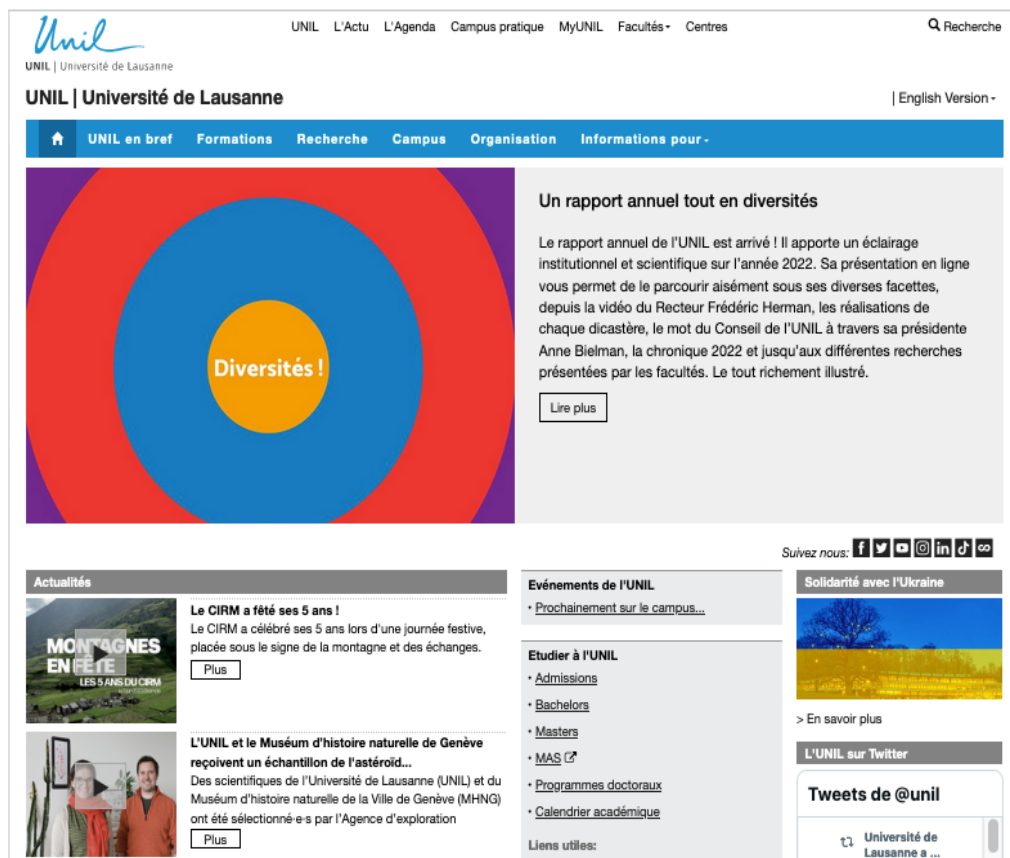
Unil
UNIL | Université de Lausanne

UNIL L'Actu L'Agenda Campus pratique MyUNIL Facultés Centres

Recherche

UNIL | Université de Lausanne

| English Version

UNIL en bref Formations Recherche Campus Organisation Informations pour

Diversités !

Un rapport annuel tout en diversités

Le rapport annuel de l'UNIL est arrivé ! Il apporte un éclairage institutionnel et scientifique sur l'année 2022. Sa présentation en ligne vous permet de le parcourir aisément sous ses diverses facettes, depuis la vidéo du Recteur Frédéric Herman, les réalisations de chaque dicastère, le mot du Conseil de l'UNIL à travers sa présidente Anne Bielman, la chronique 2022 et jusqu'aux différentes recherches présentées par les facultés. Le tout richement illustré.

Lire plus

Suivez nous:

Actualités

MONTAGNES EN FÊTE
LES 5 ANS DU CIRM

Le CIRM a fêté ses 5 ans !
Le CIRM a célébré ses 5 ans lors d'une journée festive, placée sous le signe de la montagne et des échanges.

Plus

L'UNIL et le Muséum d'histoire naturelle de Genève reçoivent un échantillon de l'astéroïd...
Des scientifiques de l'Université de Lausanne (UNIL) et du Muséum d'histoire naturelle de la Ville de Genève (MHNG) ont été sélectionné·e·s par l'Agence d'exploration

Plus

Evénements de l'UNIL
• Prochainement sur le campus...

Etudier à l'UNIL
• Admissions
• Bachelors
• Masters
• MAS
• Programmes doctoraux
• Calendrier académique

Liens utiles:

Solidarité avec l'Ukraine

> En savoir plus

L'UNIL sur Twitter

Tweets de @unil

Université de Lausanne a ...